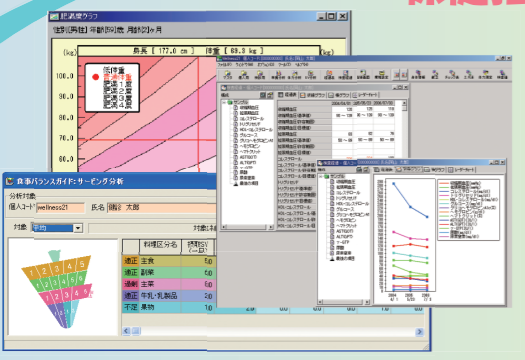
肥満度グラフ

性別[男性] 年齢[59]歳 身長 [ 177.0 cm ] 体重 [ 69.3 kg ]

[kg]

110.0

100.0

90.0

80.0

低体重
普通体重
肥満1度
肥満2度
肥満3度
肥満4度

食事バランスガイド:サービング分析

分析対象

個人コード wellness21 氏名 健診 太郎

対象 平均

料理区分名

適正 主食 5.0

適正 副菜 5.0

過剰 主菜 5.0

適正 牛乳・乳製品 5.0

不足 果物 5.0

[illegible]